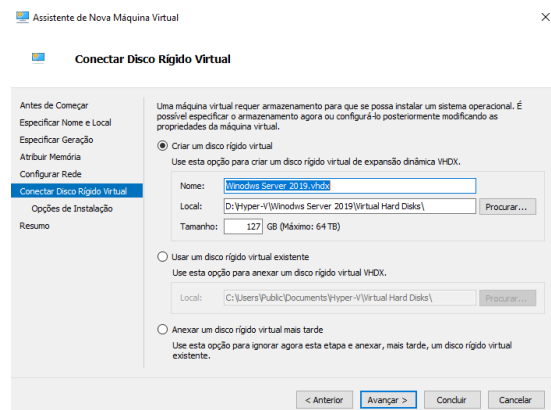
Assistente de Nova Máquina Virtual

Conectar Disco Rígido Virtual

Antes de Começar
Especificar Nome e Local
Especificar Geração
Atribuir Memória
Configurar Rede
Conectar Disco Rígido Virtual
Opções de Instalação
Resumo

Uma máquina virtual requer armazenamento para que se possa instalar um sistema operacional. É possível especificar o armazenamento agora ou configurá-lo posteriormente modificando as propriedades da máquina virtual.

Criar um disco rígido virtual
Use esta opção para criar um disco rígido virtual de expansão dinâmica VHDX.

Nome: Winodws Server 2019.vhdx
Local: D:\Hyper-V\Windows Server 2019\Virtual Hard Disks\ Procurar...
Tamanho: 127 GB (Máximo: 64 TB)

Usar um disco rígido virtual existente
Use esta opção para anexar um disco rígido virtual VHDX.

Local: C:\Users\Public\Documents\Hyper-V\Virtual Hard Disks\ Procurar...

Anexar um disco rígido virtual mais tarde
Use esta opção para ignorar agora esta etapa e anexar, mais tarde, um disco rígido virtual existente.

< Anterior Avançar > Concluir Cancelar